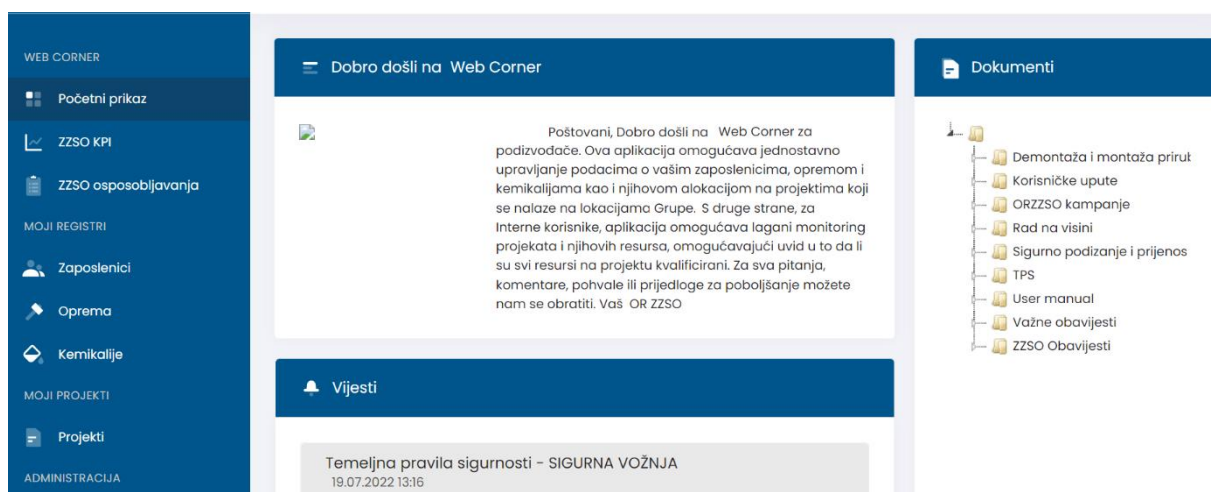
WEB CORNER

Početni prikaz

ZZSO KPI

ZZSO osposobljavanja

MOJI REGISTRI

Zaposlenici

Oprema

Kemikalije

MOJI PROJEKTI

Projekti

ADMINISTRACIJA

Dobro došli na Web Corner

Poštovani, Dobro došli na Web Corner za podizvođače. Ova aplikacija omogućava jednostavno upravljanje podacima o vašim zaposlenicima, opremom i kemikalijama kao i njihovom alokacijom na projektima koji se nalaze na lokacijama Grupe. S druge strane, za Interne korisnike, aplikacija omogućava lagani monitoring projekata i njihovih resursa, omogućavajući uvid u to da li su svi resursi na projektu kvalificirani. Za sva pitanja, komentare, pohvale ili prijedloge za poboljšanje možete nam se obratiti. Vaš OR ZZSO

Vijesti

Temeljna pravila sigurnosti - SIGURNA VOŽNJA
19.07.2022 13:16

Dokumenti

Demontaža i montaža priruł
Korisničke upute
ORZZSO kampanje
Rad na visini
Sigurno podizanje i prijenos
TPS
User manual
Važne obavijesti
ZZSO Obavijesti